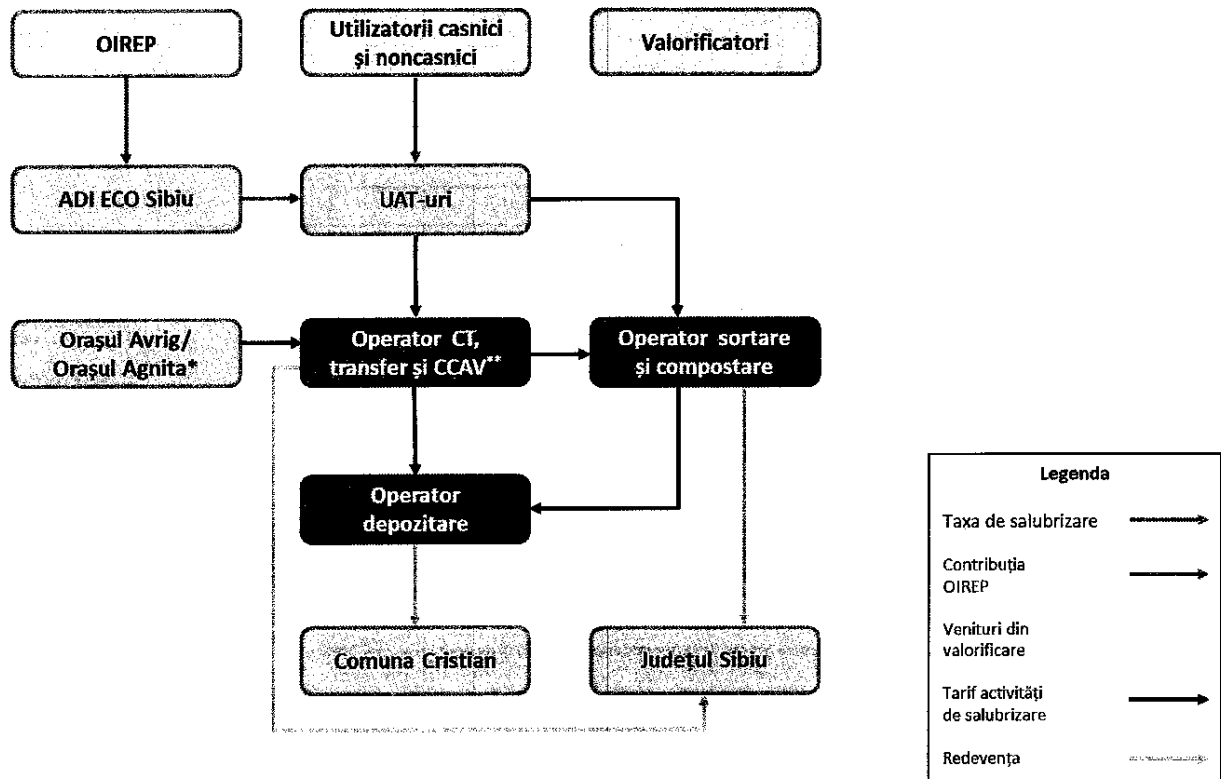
OIREP

Utilizatorii casnici și noncasnici

Valorificatori

ADI ECO Sibiu

UAT-uri

Orașul Avrig/ Orașul Agnita*

Operator CT, transfer și CCAV**

Operator sortare și compostare

Operator depozitare

Comuna Cristian

Județul Sibiu

Legenda

Taxa de salubrizare

Contribuția OIREP

Venituri din valorificare

Tarif activități de salubrizare

Redevența